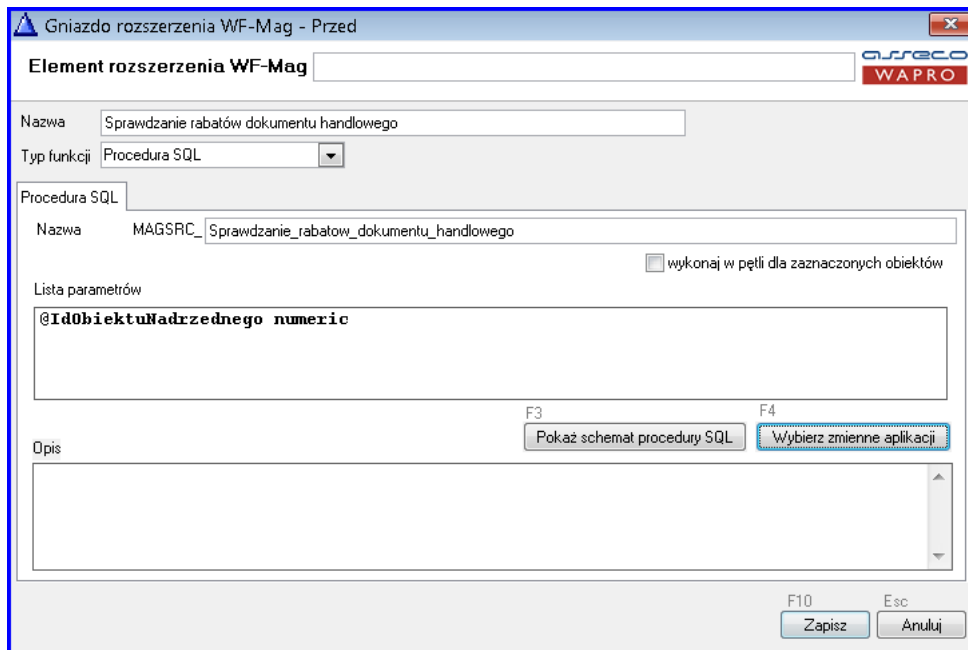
Gniazdo rozszerzenia WF-Mag - Przed

Element rozszerzenia WF-Mag

asseco WAPRO

Nazwa Sprawdzanie rabatów dokumentu handlowego

Typ funkcji Procedura SQL

Procedura SQL

Nazwa MAGSRC_ Sprawdzanie_rabatow_dokumentu_handlowego

wykonaj w pętli dla zaznaczonych obiektów

Lista parametrów

@IdObiektuNadrzednego numeric

F3
Pokaż schemat procedury SQL

F4
Wybierz zmienne aplikacji

Opis

F10
Zapisz

Esc
Anuluj